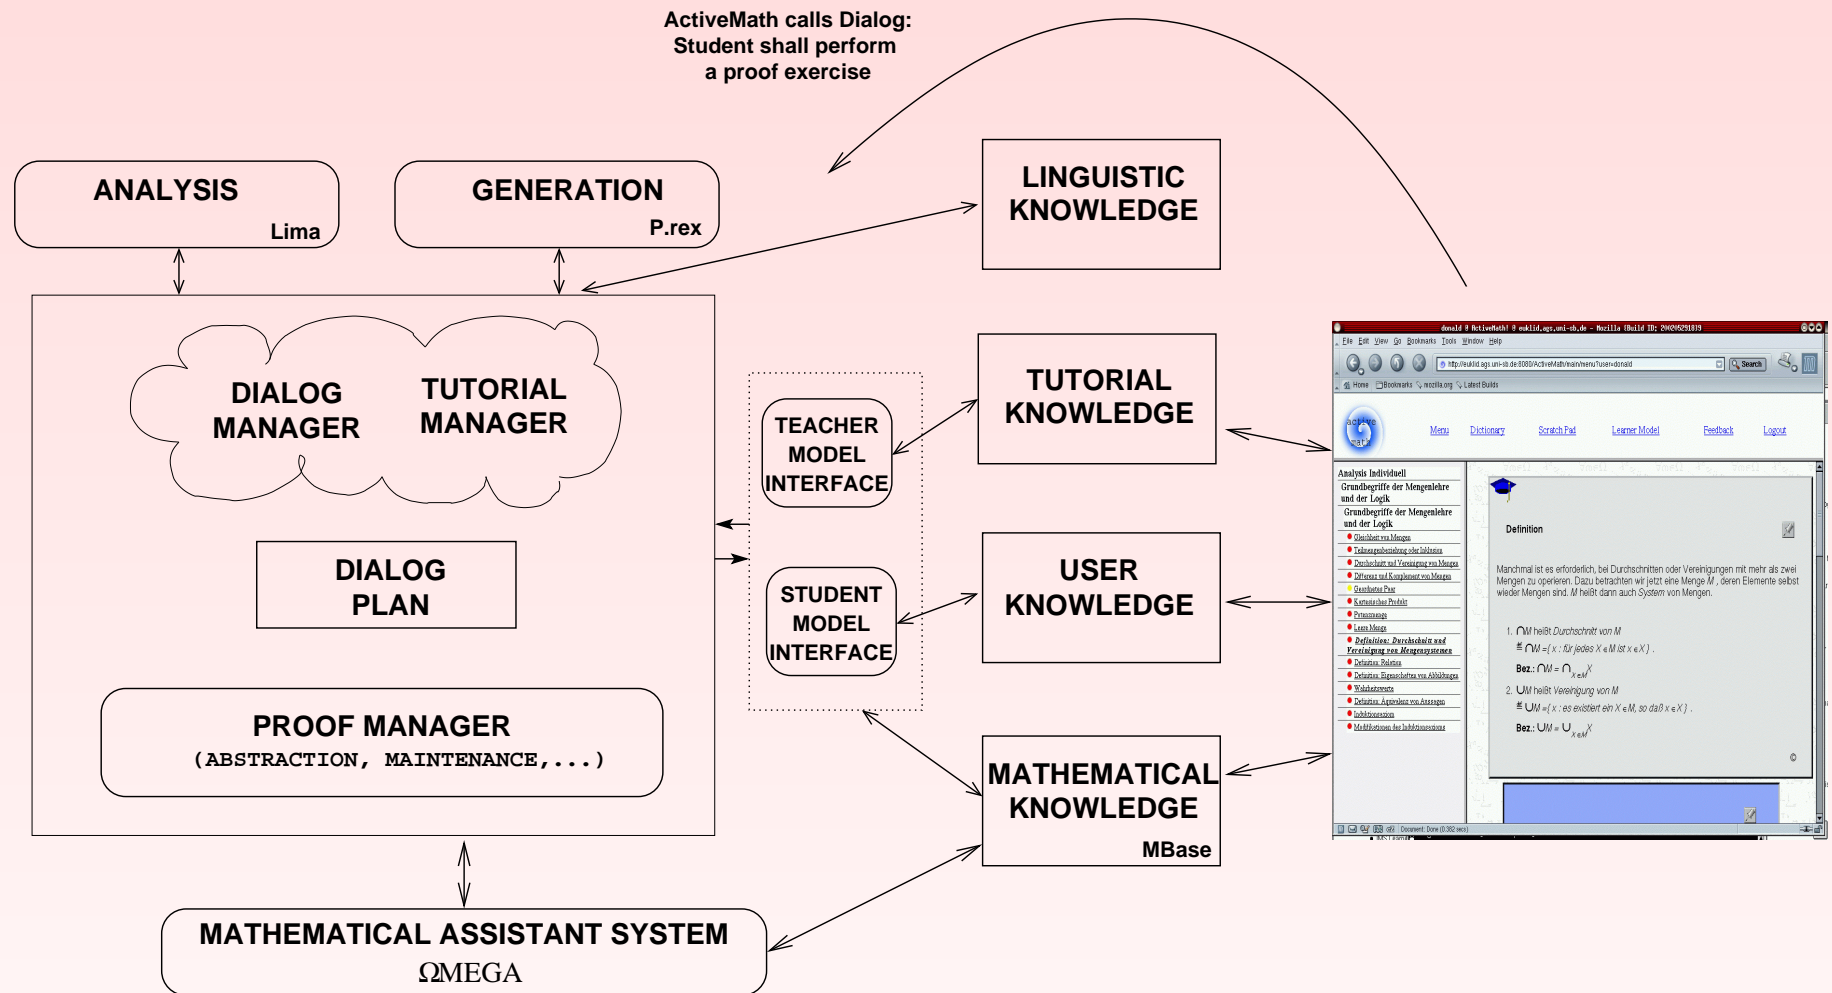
ActiveMath calls Dialog:
Student shall perform
a proof exercise

ANALYSIS
Lima

GENERATION
P.rex

LINGUISTIC KNOWLEDGE

DIALOG MANAGER

TUTORIAL MANAGER

DIALOG PLAN

PROOF MANAGER
(ABSTRACTION, MAINTENANCE,...)

TEACHER MODEL INTERFACE

STUDENT MODEL INTERFACE

TUTORIAL KNOWLEDGE

USER KNOWLEDGE

MATHEMATICAL KNOWLEDGE
MBase

MATHEMATICAL ASSISTANT SYSTEM
ΩMEGA

File Edit View Go Bookmarks Tools Window Help

Search

Home Bookmarks mozilla.org Latest Builds

Menu Dictionary Scratch Pad Learner Model Feedback Logout

Analysis Individuell
Grundbegriffe der Mengenlehre und der Logik
Grundbegriffe der Mengenlehre und der Logik
Gleichheit von Mengen
Teilmengenbeziehung oder Inklusion
Durchschnitt und Vereinigung von Mengen
Differenz und Komplement von Mengen
Geordnetes Paar
Kartesisches Produkt
Potenzmenge
Leere Menge
Definition: Durchschnitt und Vereinigung von Mengensystemen
Definition: Relation
Definition: Eigenschaften von Abbildungen
Wahrheitswerte
Definition: Äquivalenz von Aussagen
Induktionsaxiom
Modifikationen der Induktionsaxioms

Definition

Manchmal ist es erforderlich, bei Durchschnitten oder Vereinigungen mit mehr als zwei Mengen zu operieren. Dazu betrachten wir jetzt eine Menge $M$, deren Elemente selbst wieder Mengen sind. $M$ heißt dann auch System von Mengen.

1. $\bigcap M$ heißt Durchschnitt von $M$
$\bigcap M = \{x : \text{für jedes } X \in M \text{ ist } x \in X\}$.
Bez.: $\bigcap M = \bigcap_{X \in M} X$
2. $\bigcup M$ heißt Vereinigung von $M$
$\bigcup M = \{x : \text{es existiert ein } X \in M, \text{ so daß } x \in X\}$.
Bez.: $\bigcup M = \bigcup_{X \in M} X$

Document: Done